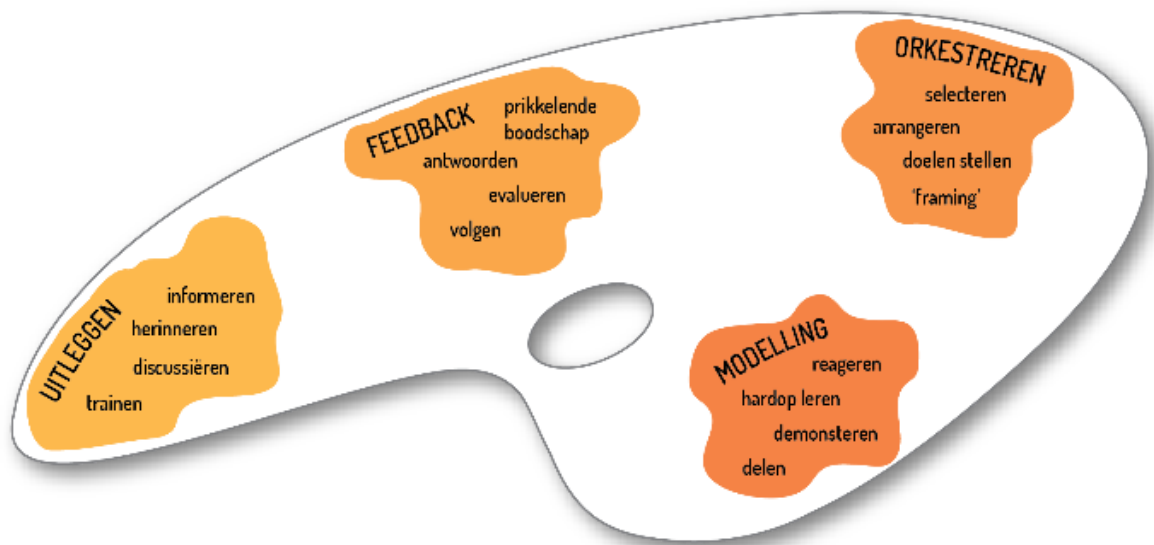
FEEDBACK
prikkelende boodschap
antwoorden
evalueren
volgen

ORKESTREREN
selecteren
arrangeren
doelen stellen
'framing'

UITLEGGEN
informeren
herinneren
discussiëren
trainen

MODELLING
reageren
hardop leren
demonsteren
delen